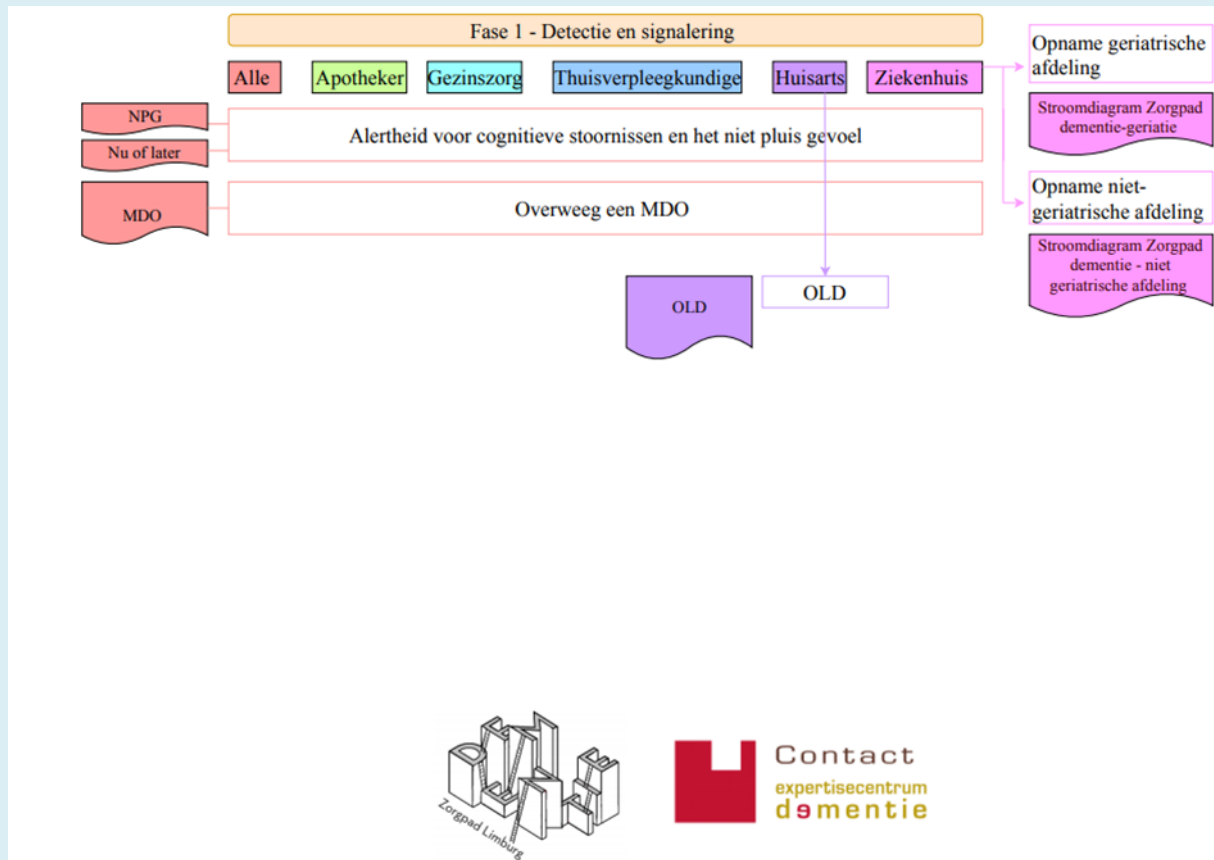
Fase 1 - Detectie en signalering

Alle

Apotheker

Gezinszorg

Thuisverpleegkundige

Huisarts

Ziekenhuis

Opname geriatrische afdeling

Stroomdiagram Zorgpad dementie-geriatie

NPG

Nu of later

Alertheid voor cognitieve stoornissen en het niet pluis gevoel

Opname niet-geriatrische afdeling

MDO

Overweeg een MDO

Stroomdiagram Zorgpad dementie - niet geriatrische afdeling

OLD

OLD

Zorgpad Limburg

Contact
expertisecentrum
dəmentie